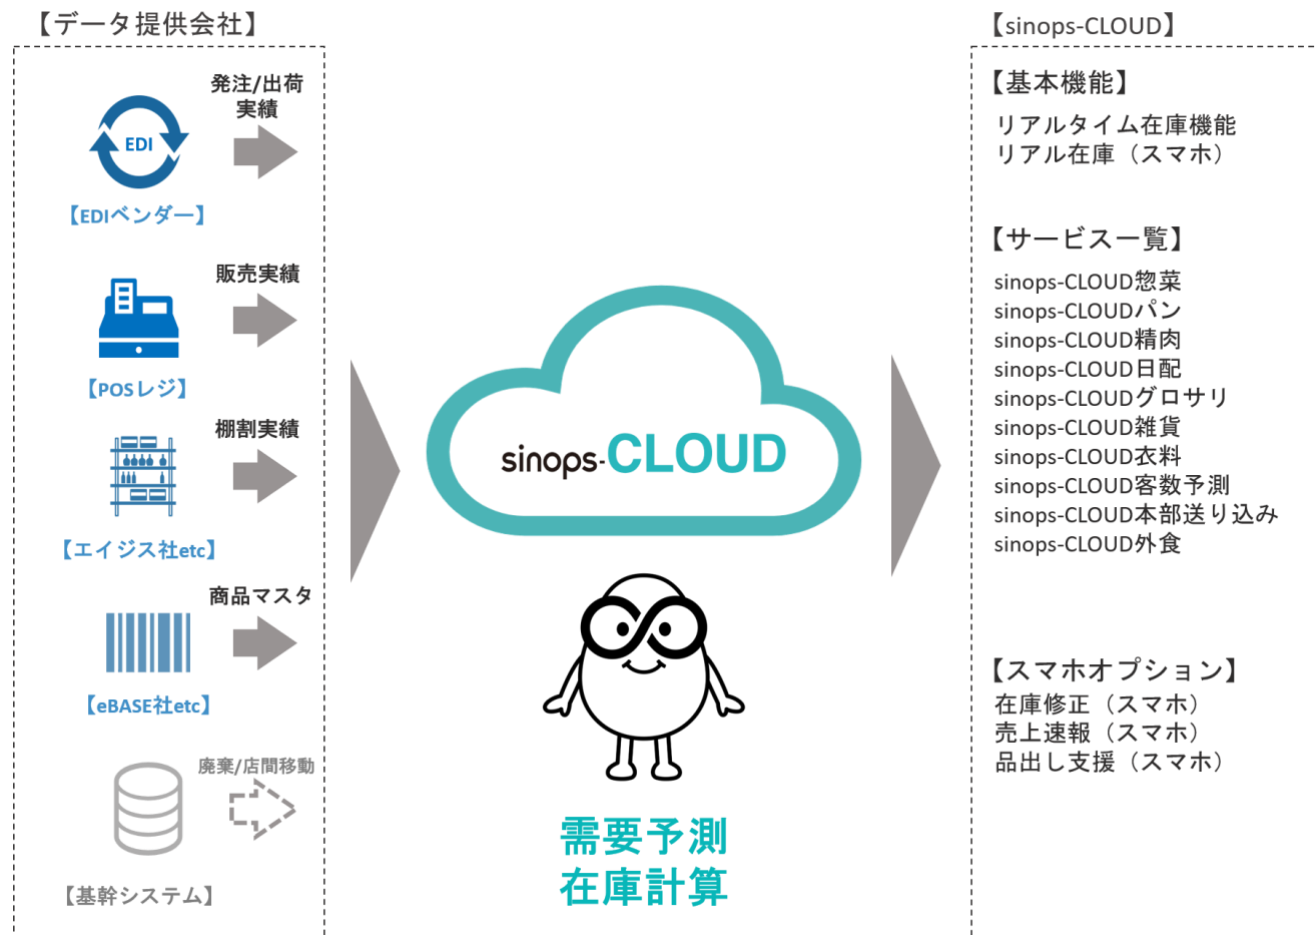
【データ提供会社】

発注/出荷実績

EDI

【EDIベンダー】

販売実績

【POSレジ】

棚割実績

【エイジス社etc】

商品マスタ

【eBASE社etc】

廃棄/店間移動

【基幹システム】

sinops-CLOUD

需要予測
在庫計算

【sinops-CLOUD】

【基本機能】
リアルタイム在庫機能
リアル在庫（スマホ）

【サービス一覧】
sinops-CLOUD惣菜
sinops-CLOUDパン
sinops-CLOUD精肉
sinops-CLOUD日配
sinops-CLOUDグロサリ
sinops-CLOUD雑貨
sinops-CLOUD衣料
sinops-CLOUD客数予測
sinops-CLOUD本部送り込み
sinops-CLOUD外食

【スマホオプション】
在庫修正（スマホ）
売上速報（スマホ）
品出し支援（スマホ）